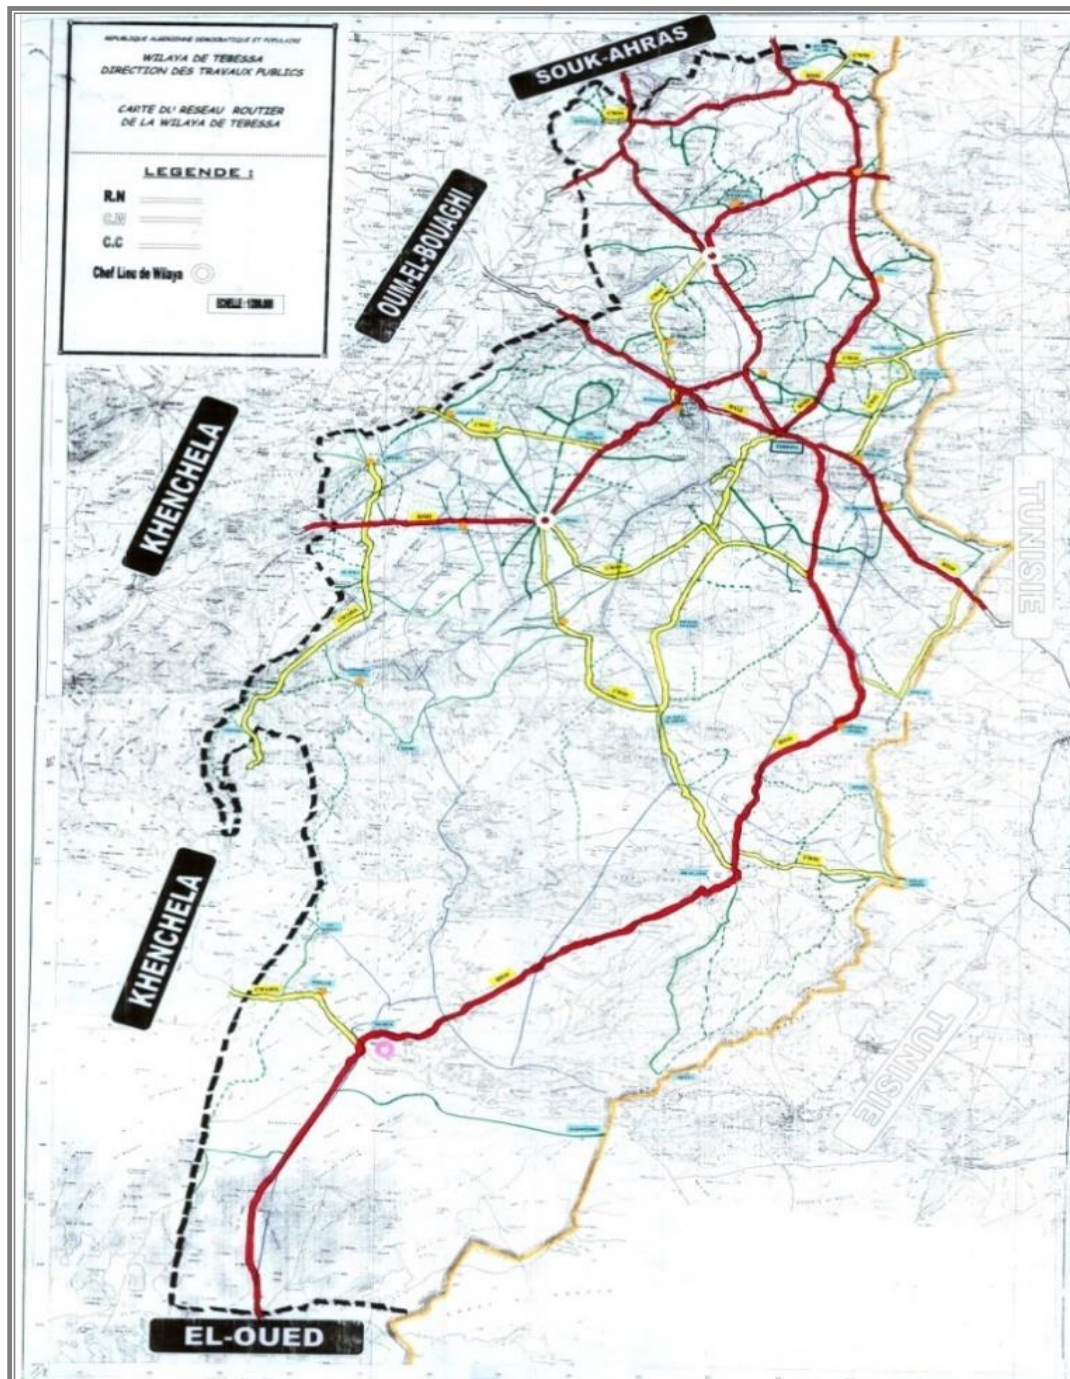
REPUBLIQUE ALGERIENNE DEMOCRATIQUE ET POPULAIRE
WILAYA DE TEBESSA
DIRECTION DES TRAVAUX PUBLICS

CARTE DU RESEAU ROUTIER
DE LA WILAYA DE TEBESSA

LEGENDE :

R.N
C.W
C.C
Chef Lieu de Wilaya

ECHELLE : 1/200.000

SOUK-AHRAS

OUM-EL-BOUAGHI

KHENCHELA

TUNISIE

KHENCHELA

TUNISIE

EL-OUED